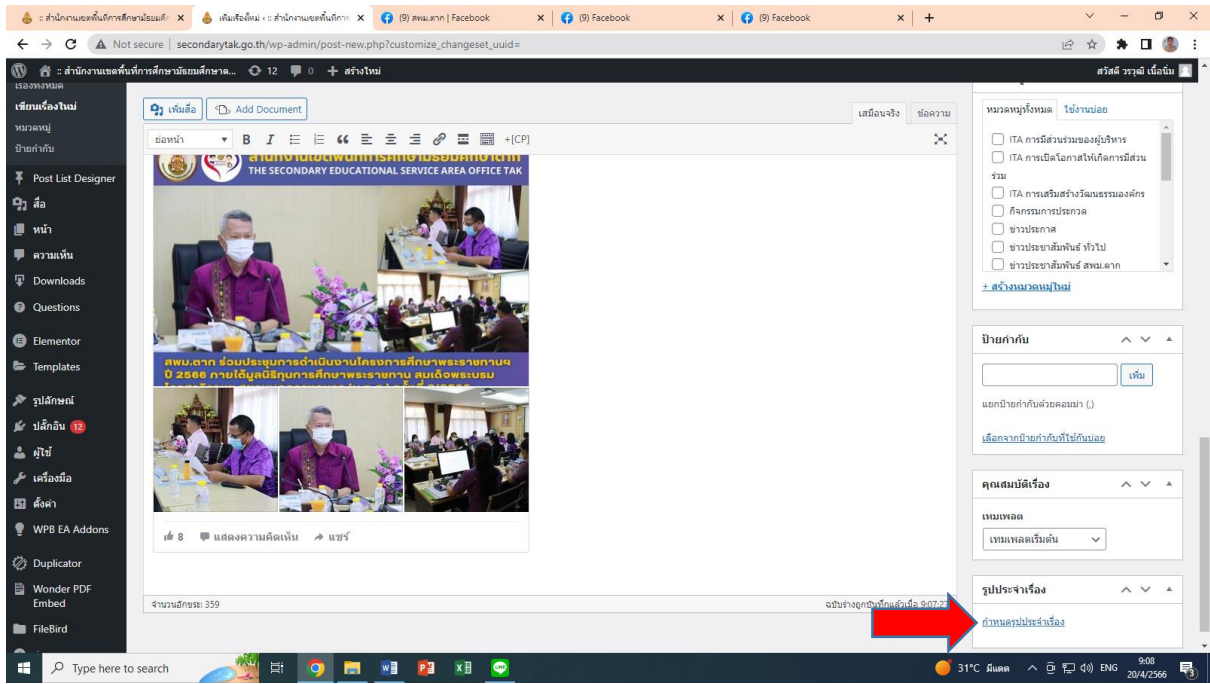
:: สำนักงานเขตพื้นที่การศึกษามัธยมศึกษา × | เพิ่มเรื่องใหม่ ‹ :: สำนักงานเขตพื้นที่การ × | (9) สพม.ตาก | Facebook × | (9) Facebook × | (9) Facebook × | +

Not secure | secondarytak.go.th/wp-admin/post-new.php?customize_changeset_uuid=

:: สำนักงานเขตพื้นที่การศึกษามัธยมศึกษาต... 12 0 + สร้างใหม่ สวัสดี วรวุฒิ เนื้อนิ่ม

เรื่องทั้งหมด
เขียนเรื่องใหม่
หมวดหมู่
ป้ายกำกับ
Post List Designer
สื่อ
หน้า
ความเห็น
Downloads
Questions
Elementor
Templates
รูปลักษณ์
ปลั๊กอิน 12
ผู้ใช้
เครื่องมือ
ตั้งค่า
WPB EA Addons
Duplicator
Wonder PDF Embed
FileBird

เพิ่มสื่อ | Add Document
เสมือนจริง | ข้อความ
ย่อหน้า B I +[CP]

สำนักงานเขตพื้นที่การศึกษามัธยมศึกษาตาก
THE SECONDARY EDUCATIONAL SERVICE AREA OFFICE TAK

สพม.ตาก ร่วมประชุมการดำเนินงานโครงการศึกษาพระราชทานฯ ปี 2566 ภายใต้มูลนิธิทุนการศึกษาพระราชทาน สมเด็จพระบรม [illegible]

8 แสดงความคิดเห็น แชร์

จำนวนอักษระ: 359
ฉบับร่างถูกบันทึกแล้วเมื่อ 9:07:2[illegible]

หมวดหมู่ทั้งหมด | ใช้งานบ่อย
ITA การมีส่วนร่วมของผู้บริหาร
ITA การเปิดโอกาสให้เกิดการมีส่วนร่วม
ITA การเสริมสร้างวัฒนธรรมองค์กร
กิจกรรมการประกวด
ข่าวประกาศ
ข่าวประชาสัมพันธ์ ทั่วไป
ข่าวประชาสัมพันธ์ สพม.ตาก
+ สร้างหมวดหมู่ใหม่

ป้ายกำกับ
เพิ่ม
แยกป้ายกำกับด้วยจุลภาค (,)
เลือกจากป้ายกำกับที่ใช้กันบ่อย

คุณสมบัติเรื่อง
เทมเพลต
เทมเพลตเริ่มต้น

รูปประจำเรื่อง
กำหนดรูปประจำเรื่อง

Type here to search
31°C มีแดด ENG 9:08 20/4/2566